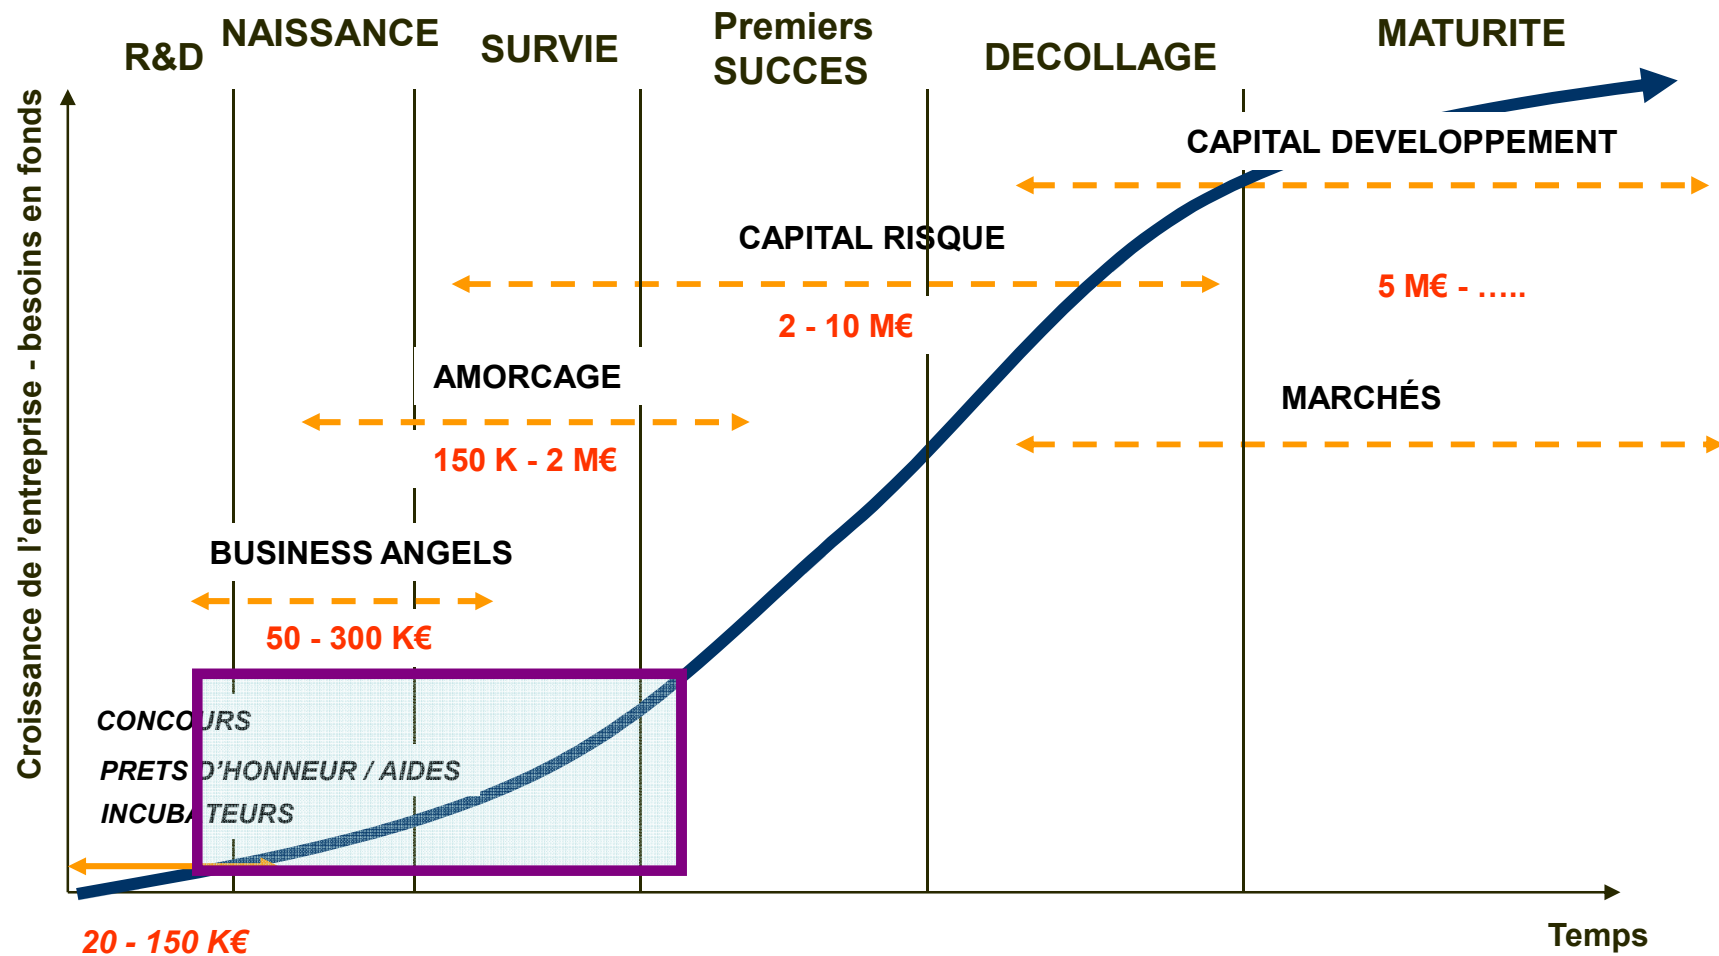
R&D NAISSANCE SURVIE Premiers SUCCES DECOLLAGE MATURITE

Croissance de l'entreprise - besoins en fonds

CAPITAL DEVELOPPEMENT

CAPITAL RISQUE

5 M€ - .....

2 - 10 M€

AMORCAGE

MARCHÉS

150 K - 2 M€

BUSINESS ANGELS

50 - 300 K€

CONCOURS

PRETS D'HONNEUR / AIDES

INCUBATEURS

20 - 150 K€

Temps